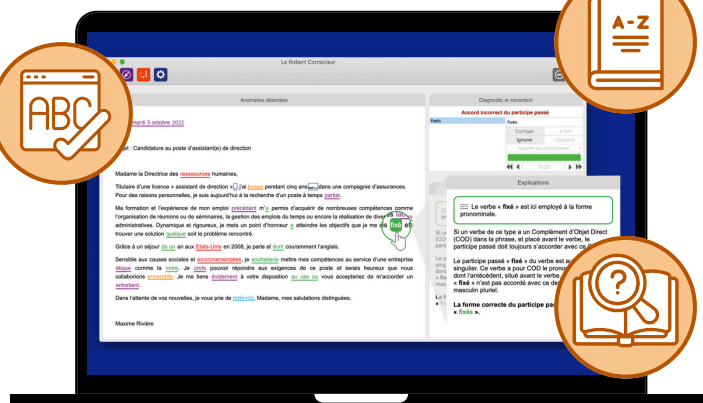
A-Z

ABC

Le Robert Correcteur

Anomalies détectées

mardi 3 octobre 2022

Objet : Candidature au poste d'assistant(e) de direction

Madame la Directrice des ressoources humaines,

Titulaire d'une licence « assistant de direction » j'ai bossé pendant cinq ans dans une compagnie d'assurances. Pour des raisons personnelles, je suis aujourd'hui à la recherche d'un poste à temps partiel.

Ma formation et l'expérience de mon emploi précédant m'a permis d'acquérir de nombreuses compétences comme l'organisation de réunions ou de séminaires, la gestion des emplois du temps ou encore la réalisation de diverses tâches administratives. Dynamique et rigoureux, je mets un point d'honneur à atteindre les objectifs que je me suis fixé et trouver une solution quelque soit le problème rencontré.

Grâce à un séjour de un an aux Etats-Unis en 2006, je parle et écrit couramment l'anglais.

Sensible aux causes sociales et environnementales, je souhaiterai mettre mes compétences au service d'une entreprise éthique comme la votre. Je crois pouvoir répondre aux exigences de ce poste et serais heureux que nous collaborions ensemble. Je me tiens évidement à votre disposition au cas ou vous accepteriez de m'accorder un entretient.

Dans l'attente de vos nouvelles, je vous prie de recevoir, Madame, mes salutations distinguées.

Maxime Rivière

Diagnostic et correction

Accord incorrect du participe passé

fixés

Fixés

Corriger

Ignorer

Explications

Le verbe « fixé » est ici employé à la forme pronominale.

Si un verbe de ce type a un Complément d'Objet Direct (COD) dans la phrase, et placé avant le verbe, le participe passé doit toujours s'accorder avec ce COD.

Le participe passé « fixé » du verbe est au singulier. Ce verbe a pour COD le pronom dont l'antécédent, situé avant le verbe, « fixé » n'est pas accordé avec ce masculin pluriel.

La forme correcte du participe passé « fixés ».